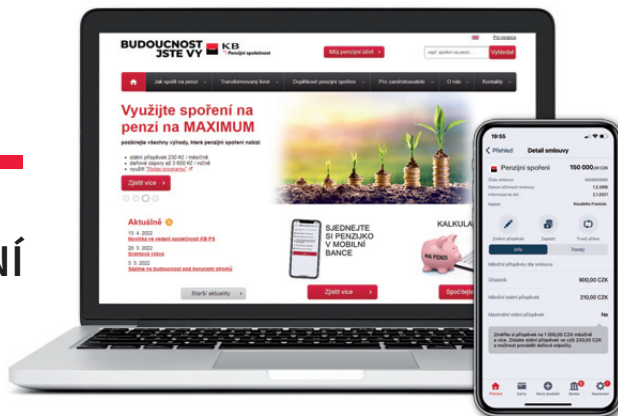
NÍ

BUDOUCNOST JSTE VY KB Penzijní společnost

Můj penzijní účet

Vyhledat

Jak spořit na penzi

Transformovaný fond

Doplňkové penzijní spoření

Pro zaměstnavatele

O nás

Kontakty

Využijte spoření na penzi na MAXIMUM

Zjistit více

Aktuálně

13. 4. 2022

Novinky ve vedení společnosti KB PS

29. 3. 2022

Grandová výzva

3. 3. 2022

Sázíme na budoucnost pod korunami stromů

Starší aktuality

SJEDNEJTE SI PENZIJKO V MOBILNÍ BANCE

Zjistit více

KALKULA

Spočítejte

NA PENZI

19:55

Přehled

Detail smlouvy

Penzijní spoření

150 000,00 CZK

Změnit příspěvek

Doplatit

Tvůrčí příkaz

Info

Fondy

Měsíční příspěvky dle smlouvy

Účastník

900,00 CZK

Měsíční státní příspěvek

210,00 CZK

Maximální státní příspěvek

Ne

Přehled

Karty

Nové produkty

Banka

Nastavení